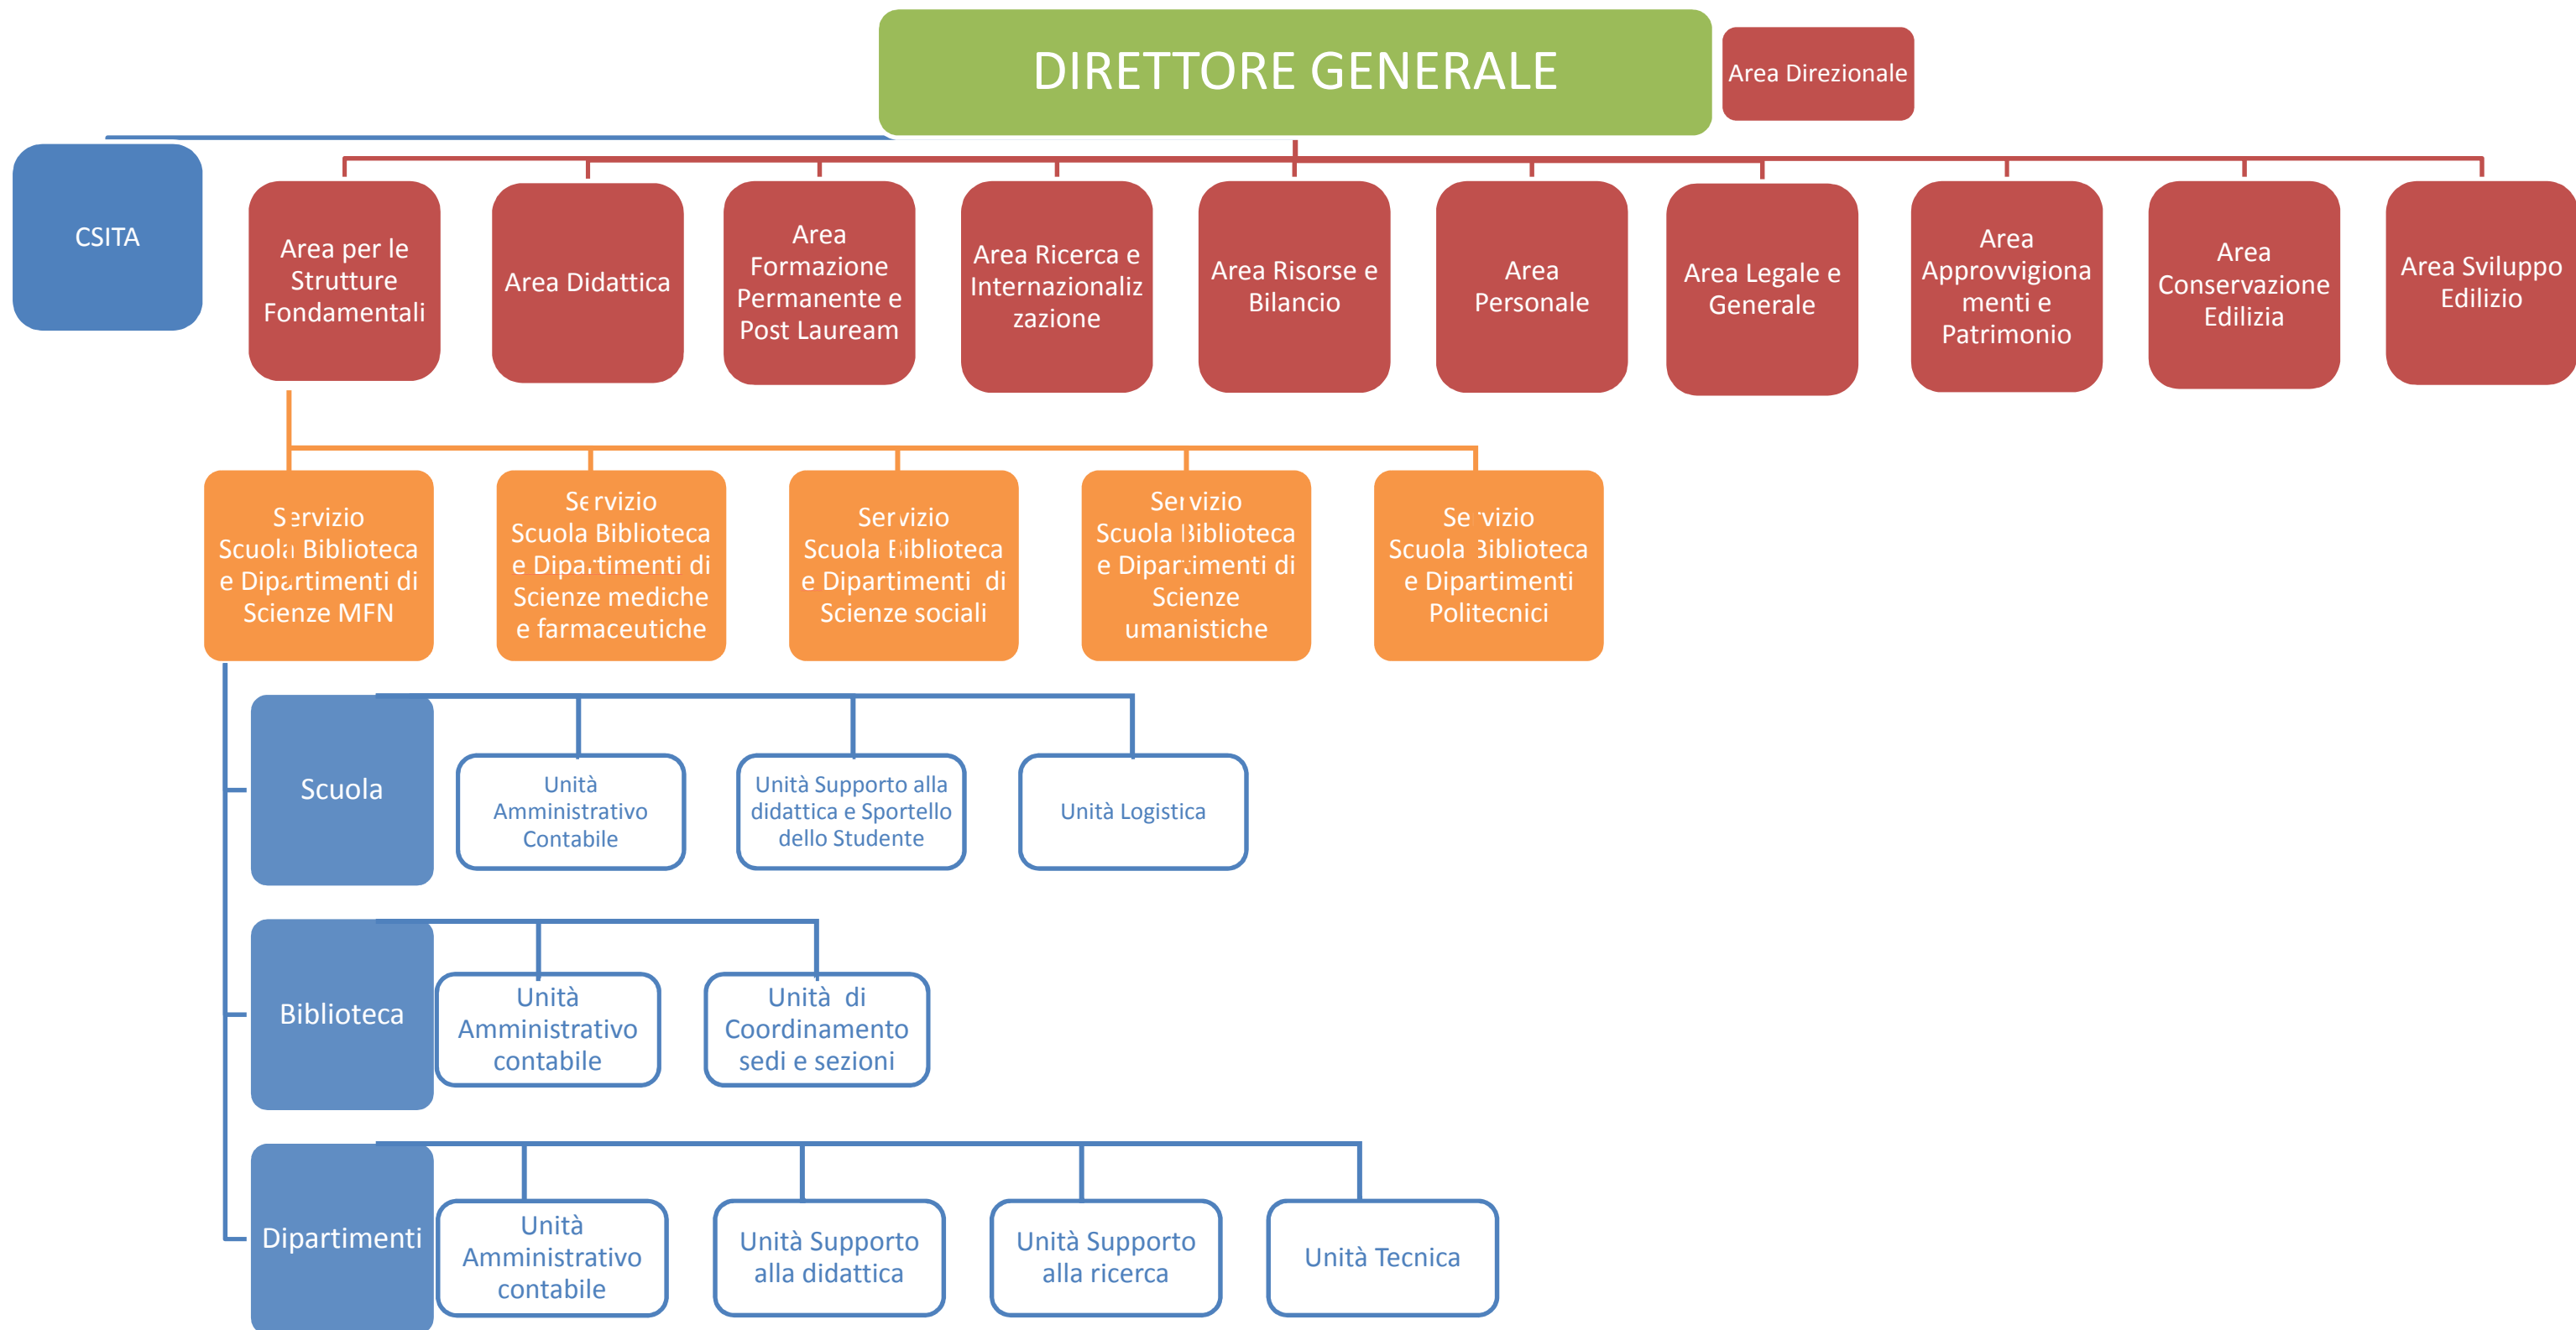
DIRETTORE GENERALE

Area Direzionale

CSITA

Area per le Strutture Fondamentali

Area Didattica

Area Formazione Permanente e Post Lauream

Area Ricerca e Internazionalizzazione

Area Risorse e Bilancio

Area Personale

Area Legale e Generale

Area Approvvigionamenti e Patrimonio

Area Conservazione Edilizia

Area Sviluppo Edilizio

Servizio Scuola Biblioteca e Dipartimenti di Scienze MFN

Servizio Scuola Biblioteca e Dipartimenti di Scienze mediche e farmaceutiche

Servizio Scuola Biblioteca e Dipartimenti di Scienze sociali

Servizio Scuola Biblioteca e Dipartimenti di Scienze umanistiche

Servizio Scuola Biblioteca e Dipartimenti Politecnici

Scuola

Unità Amministrativo Contabile

Unità Supporto alla didattica e Sportello dello Studente

Unità Logistica

Biblioteca

Unità Amministrativo contabile

Unità di Coordinamento sedi e sezioni

Dipartimenti

Unità Amministrativo contabile

Unità Supporto alla didattica

Unità Supporto alla ricerca

Unità Tecnica